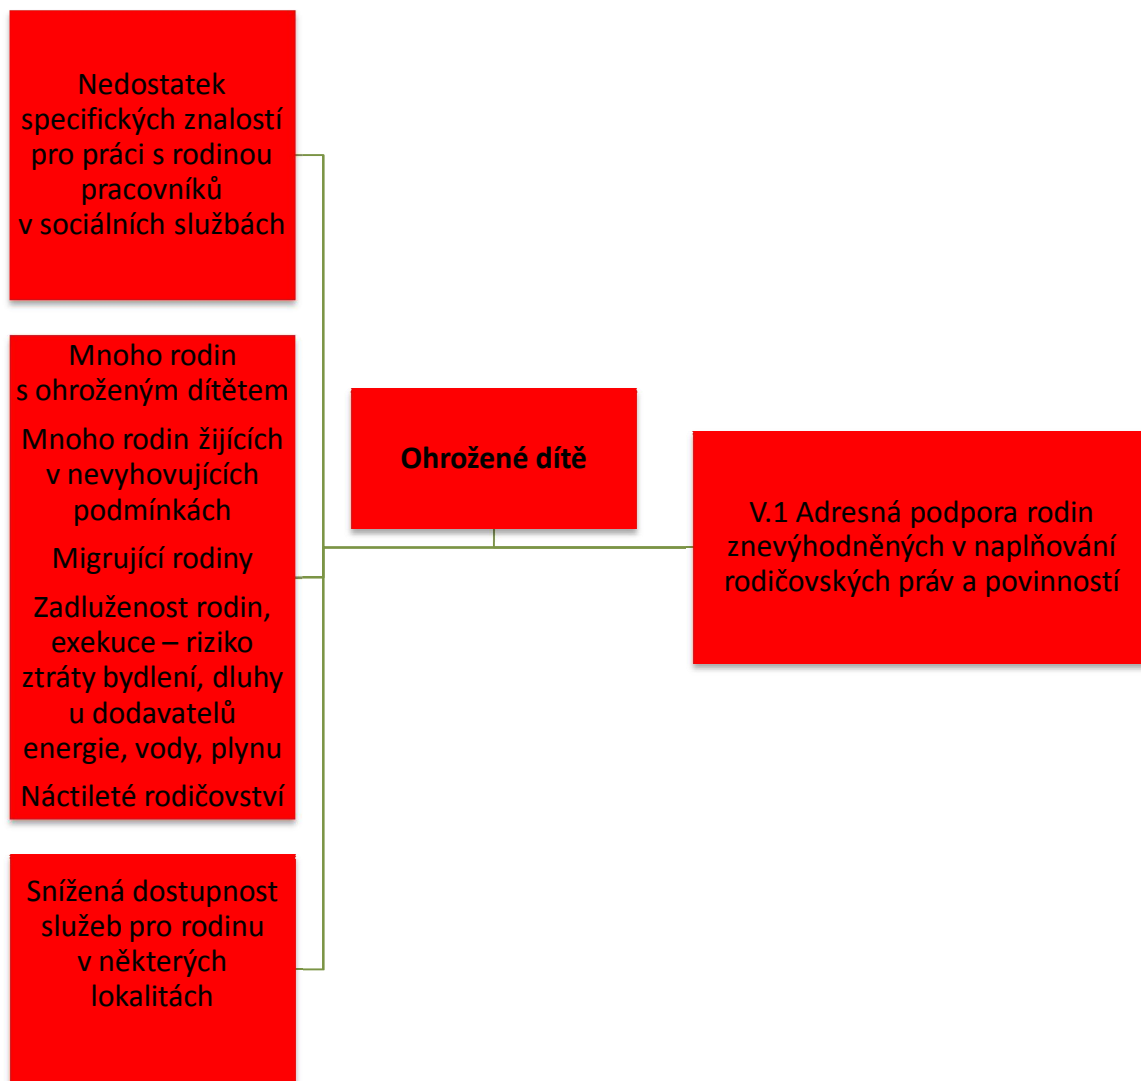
Nedostatek specifických znalostí pro práci s rodinou pracovníků v sociálních službách

Mnoho rodin s ohroženým dítětem

Mnoho rodin žijících v nevyhovujících podmínkách

Migrující rodiny

Zadluženost rodin, exekuce – riziko ztráty bydlení, dluhy u dodavatelů energie, vody, plynu

Náctileté rodičovství

Snížená dostupnost služeb pro rodinu v některých lokalitách

**Ohrožené dítě**

V.1 Adresná podpora rodin znevýhodněných v naplňování rodičovských práv a povinností